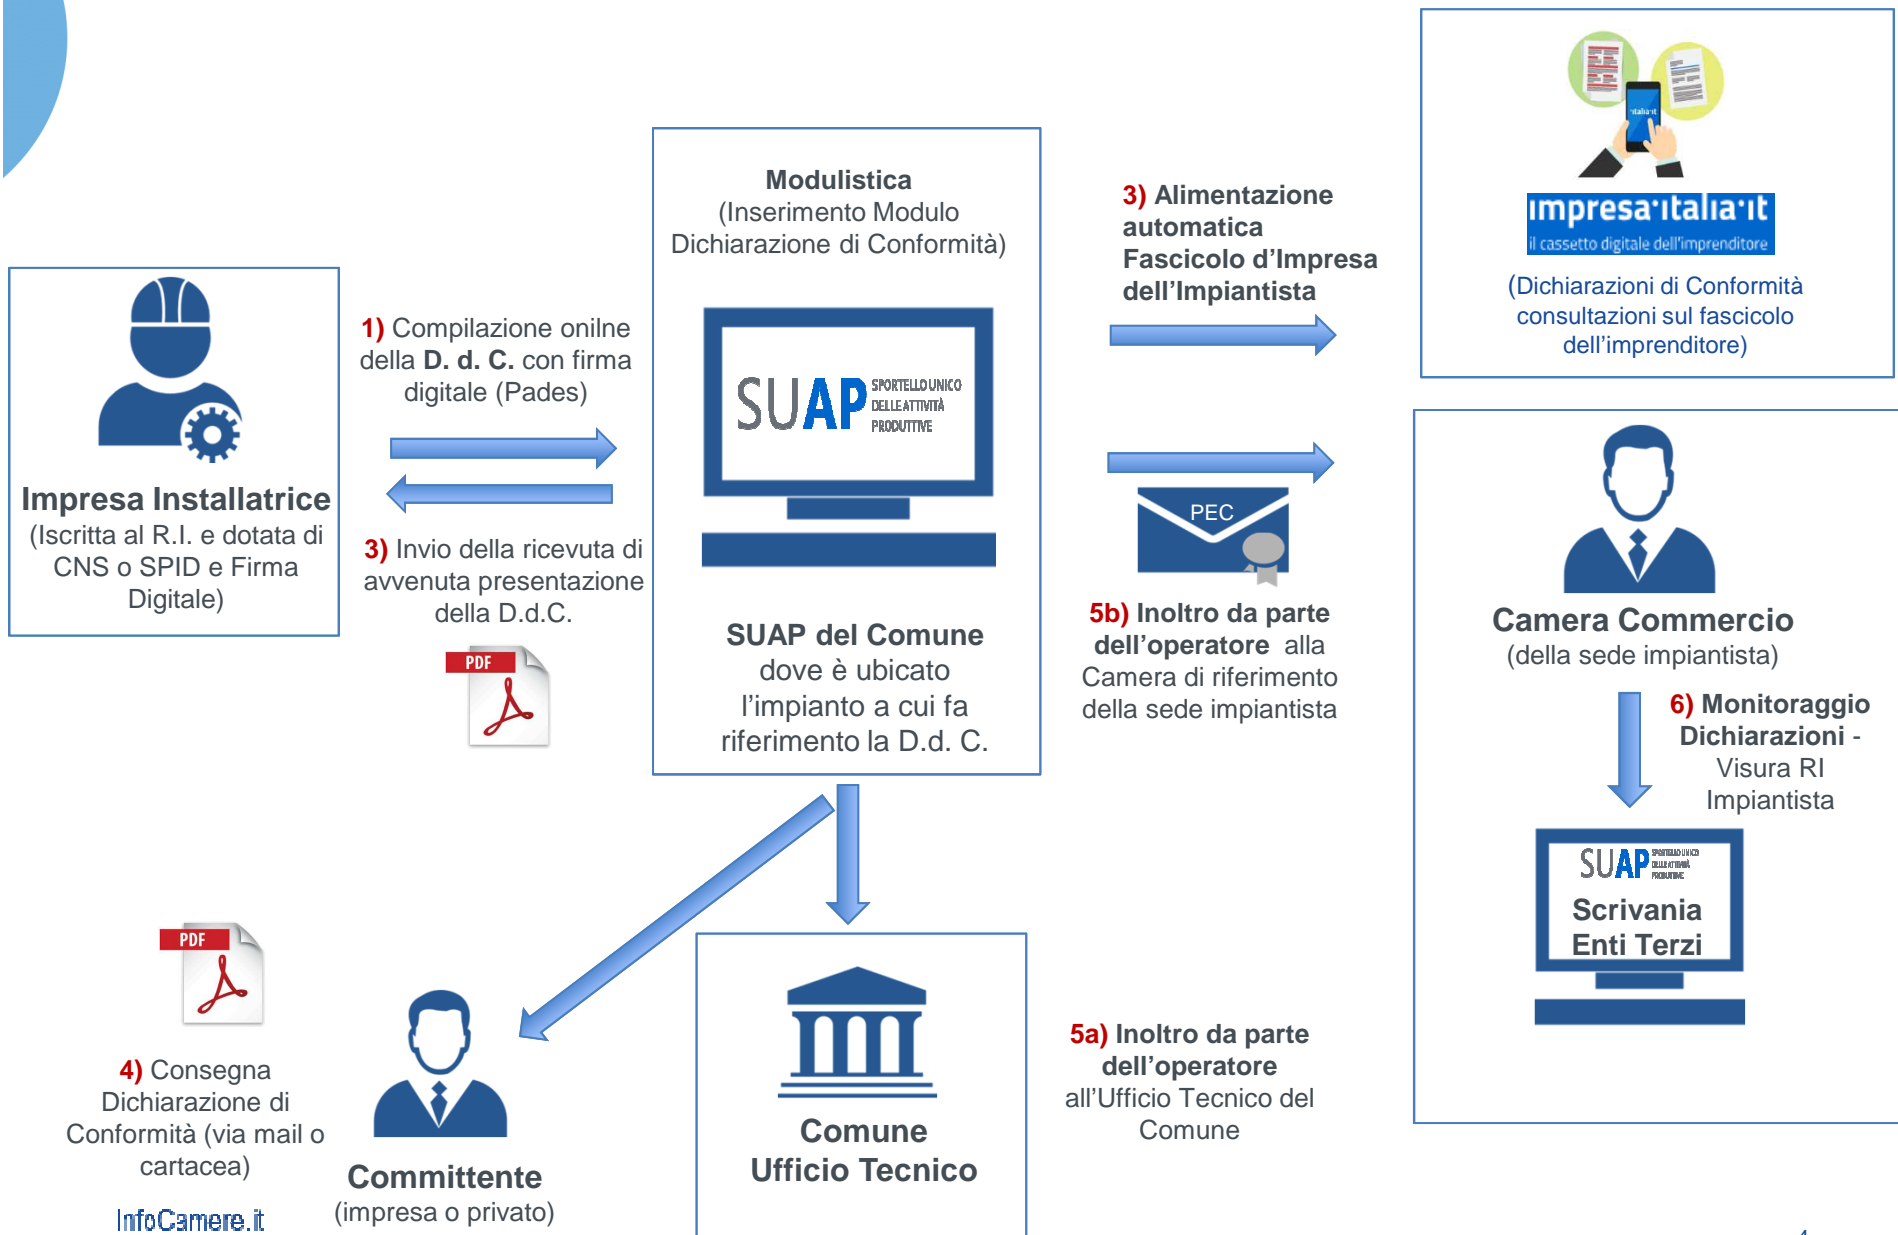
Impresa Installatrice
(Iscritta al R.I. e dotata di CNS o SPID e Firma Digitale)

1) Compilazione onilne della D. d. C. con firma digitale (Pades)

3) Invio della ricevuta di avvenuta presentazione della D.d.C.

PDF

Modulistica
(Inserimento Modulo Dichiarazione di Conformità)

SUAP SPORTELLO UNICO DELLE ATTIVITÀ PRODUTTIVE

SUAP del Comune
dove è ubicato l'impianto a cui fa riferimento la D.d. C.

3) Alimentazione automatica Fascicolo d'Impresa dell'Impiantista

impresa·italia·it
il cassetto digitale dell'imprenditore

(Dichiarazioni di Conformità consultazioni sul fascicolo dell'imprenditore)

PEC

5b) Inoltro da parte dell'operatore alla Camera di riferimento della sede impiantista

Camera Commercio
(della sede impiantista)

6) Monitoraggio Dichiarazioni - Visura RI Impiantista

SUAP
Scrivania Enti Terzi

PDF

4) Consegna Dichiarazione di Conformità (via mail o cartacea)

InfoCamere.it

Committente
(impresa o privato)

Comune
Ufficio Tecnico

5a) Inoltro da parte dell'operatore all'Ufficio Tecnico del Comune